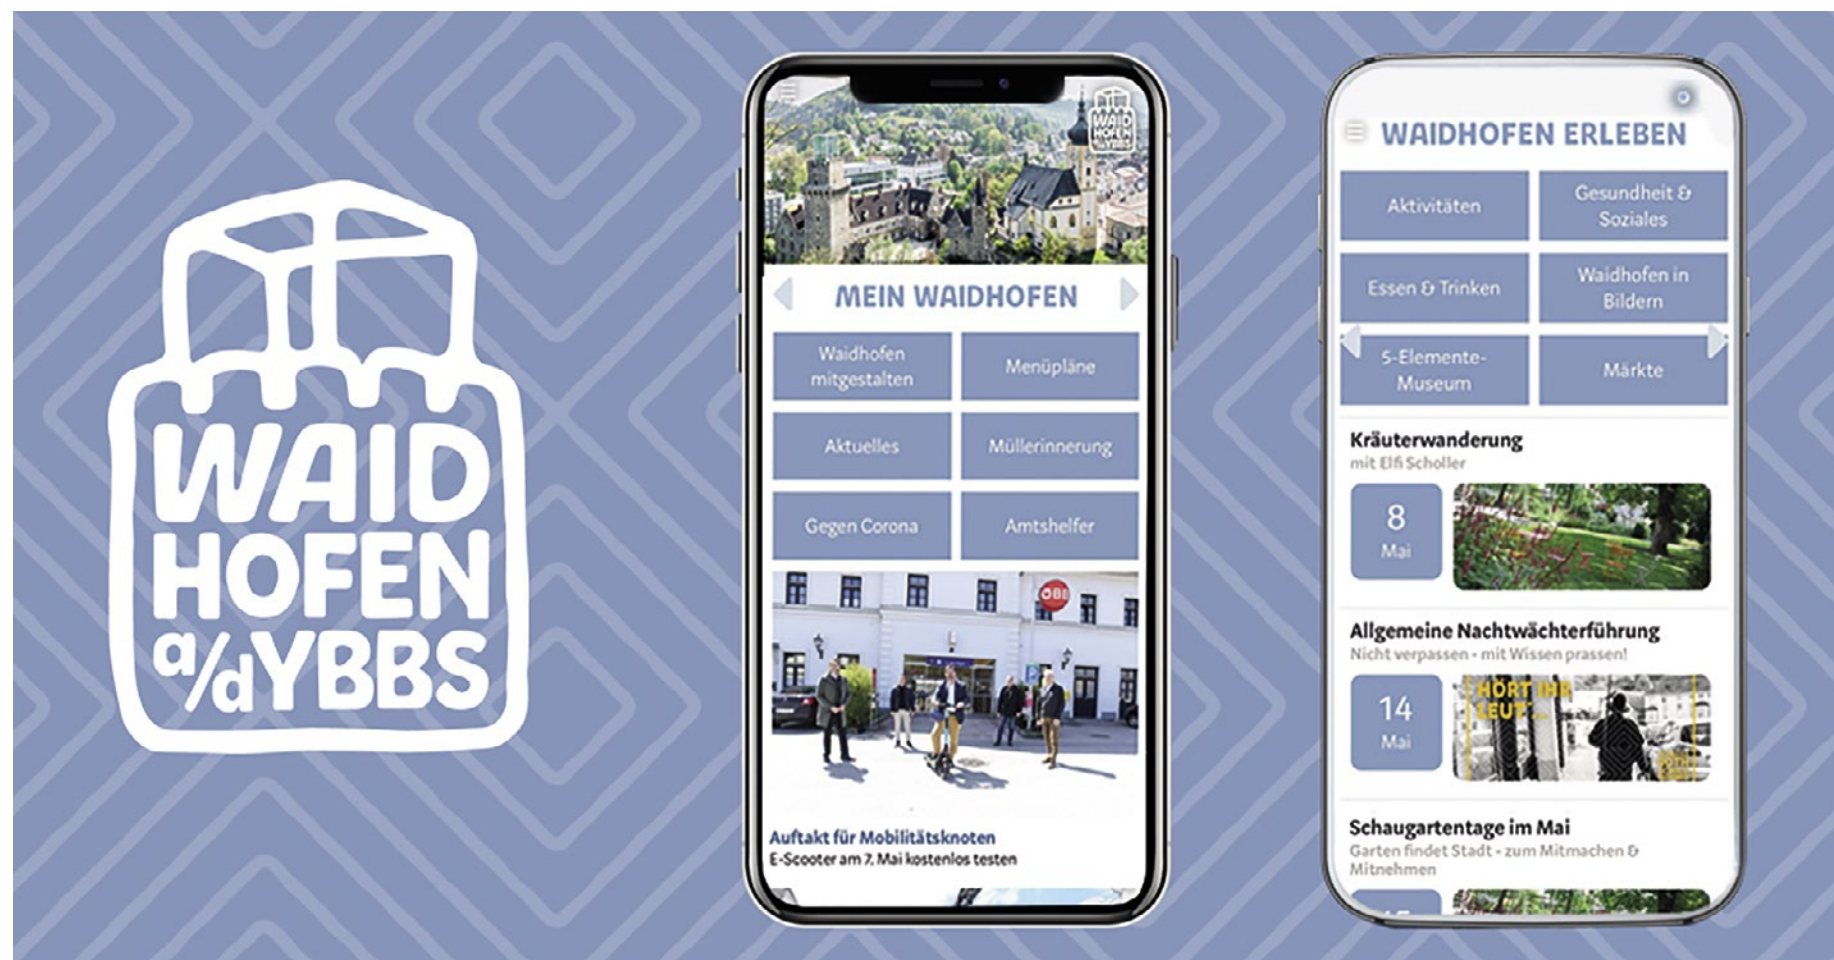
WAID HOFEN a/d YBBS

WAID HOFEN a/d YBBS

MEIN WAIDHOFEN

Waidhofen mitgestalten
Menüpläne
Aktuelles
Müllerinnerung
Gegen Corona
Amtshelfer

OBI

Auftakt für Mobilitätsknoten
E-Scooter am 7. Mai kostenlos testen

WAIDHOFEN ERLEBEN

Aktivitäten
Gesundheit & Soziales
Essen & Trinken
Waidhofen in Bildern
5-Elemente-Museum
Märkte

Kräuterwanderung
mit Elfi Scholler
8
Mai

Allgemeine Nachtwächterführung
Nicht verpassen - mit Wissen prassen!
14
Mai
HÖRT IHR LEUT'...

Schaugartentage im Mai
Garten findet Stadt - zum Mitmachen & Mitnehmen